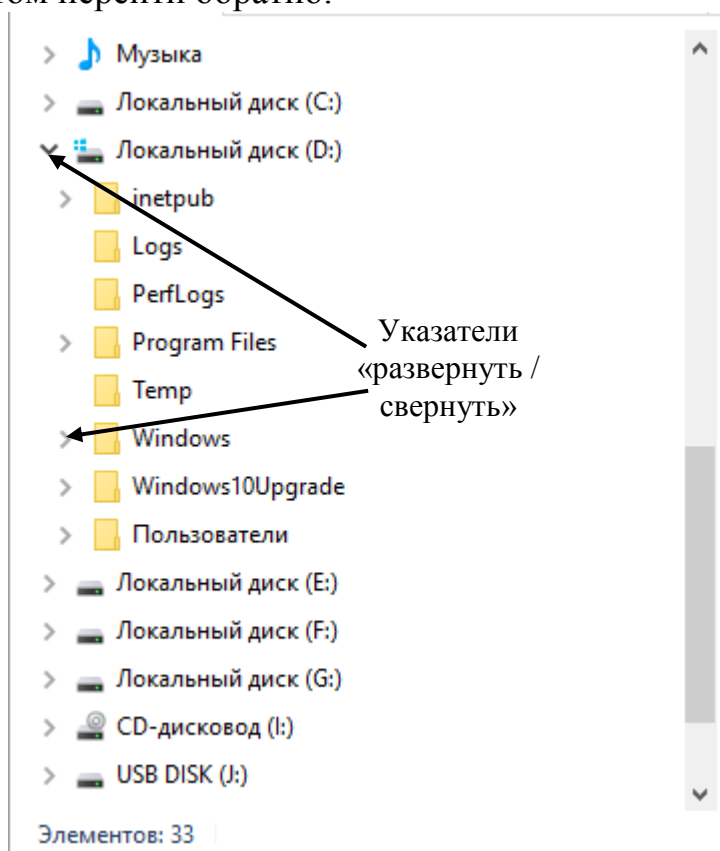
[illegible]ом перейти обратно.

Музыка
Локальный диск (C:)
Локальный диск (D:)
inetpub
Logs
PerfLogs
Program Files
Temp
Windows
Windows10Upgrade
Пользователи
Локальный диск (E:)
Локальный диск (F:)
Локальный диск (G:)
CD-дисковод (I:)
USB DISK (J:)

Указатели «развернуть / свернуть»

Элементов: 33